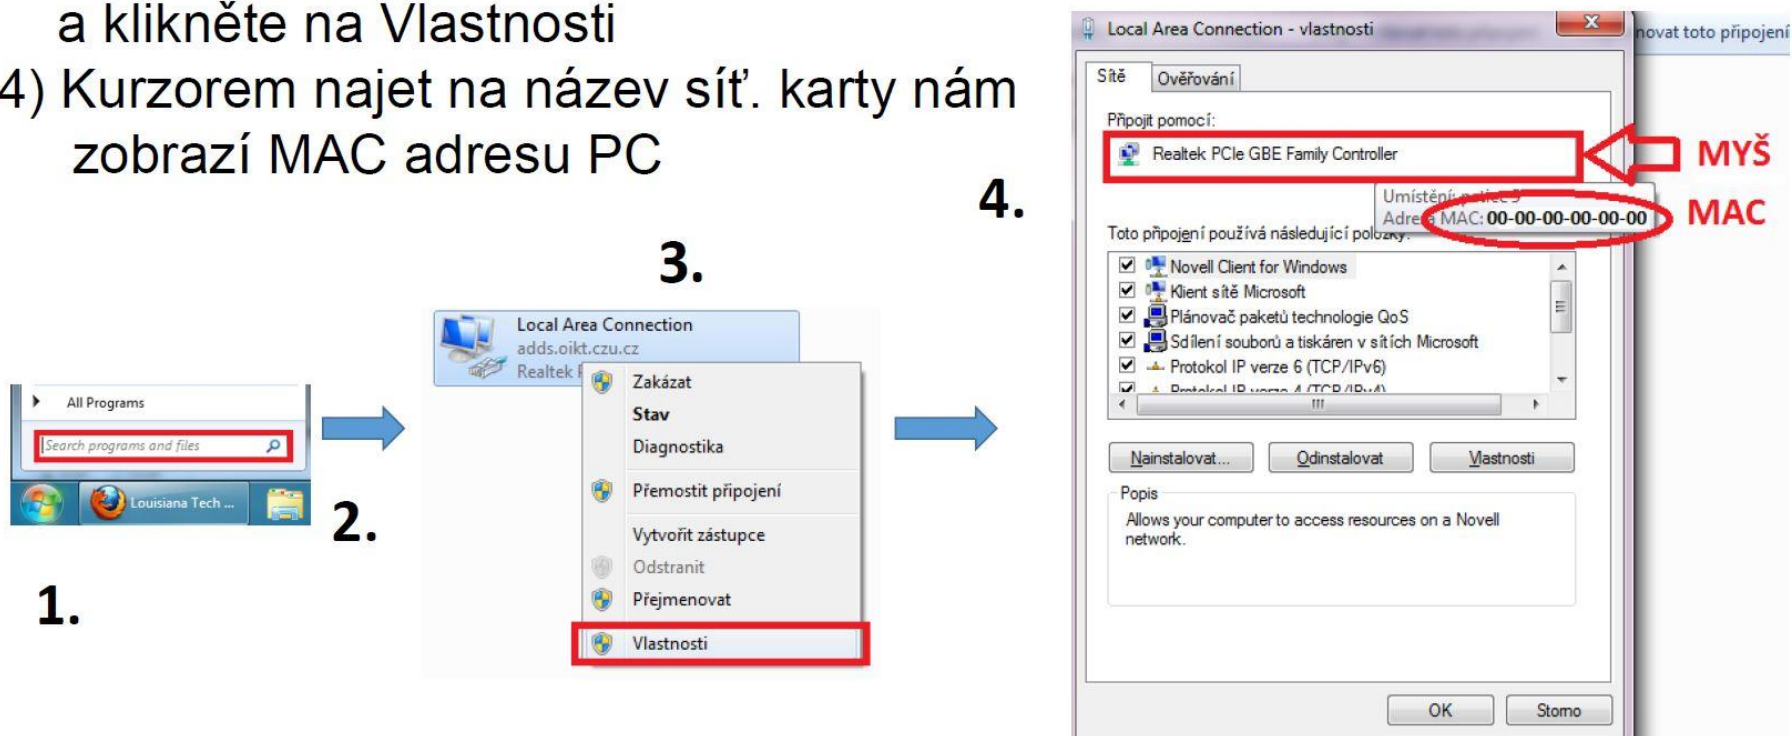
a klikněte na Vlastnosti
4) Kurzorem najet na název síť. karty nám zobrazí MAC adresu PC

1.

All Programs
Search programs and files
Louisiana Tech ...

2.

3.

Local Area Connection
adds.oikt.czu.cz
Realtek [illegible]

Zakázat
Stav
Diagnostika
Přemostit připojení
Vytvořit zástupce
Odstranit
Přejmenovat
Vlastnosti

4.

Local Area Connection - vlastnosti
novat toto připojení
Sítě
Ověřování
Připojit pomocí:
Realtek PCIe GBE Family Controller
MYŠ
Umístění: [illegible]
Adresa MAC: 00-00-00-00-00-00
MAC
Toto připojení používá následující položky:
Novell Client for Windows
Klient sítě Microsoft
Plánovač paketů technologie QoS
Sdílení souborů a tiskáren v sítích Microsoft
Protokol IP verze 6 (TCP/IPv6)
Protokol IP verze 4 (TCP/IPv4)
Nainstalovat...
Odinstalovat
Vlastnosti
Popis
Allows your computer to access resources on a Novell network.
OK
Storno